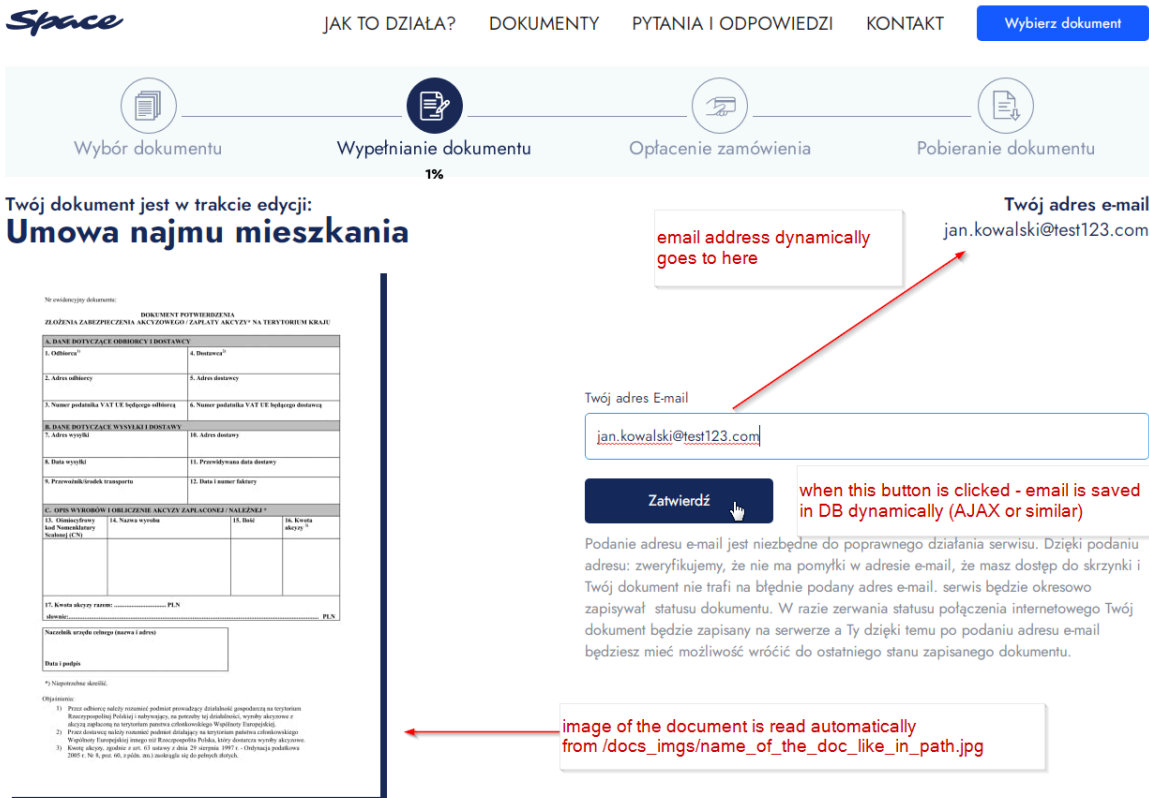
Space

JAK TO DZIAŁA? DOKUMENTY PYTANIA I ODPOWIEDZI KONTAKT Wybierz dokument

Wybór dokumentu
Wypełnianie dokumentu
1%
Opłacenie zamówienia
Pobieranie dokumentu

Twój dokument jest w trakcie edycji:
Umowa najmu mieszkania

email address dynamically goes to here

Twój adres e-mail
jan.kowalski@test123.com

Nr ewidencyjny dokumentu:

DOKUMENT POTWIERDZENIA
ZŁOŻENIA ZABEZPIECZENIA AKCYZOWEGO / ZAPŁATY AKCYZY* NA TERYTORIUM KRAJU

| A. DANE DOTYCZĄCE ODBIORCY I DOSTAWCY | |
|---|---|
| 1. Odbiorca | 4. Dostawca |
| 2. Adres odbiorcy | 5. Adres dostawcy |
| 3. Numer podatnika VAT UE będącego odbiorcą | 6. Numer podatnika VAT UE będącego dostawcą |
| B. DANE DOTYCZĄCE WYSYŁKI I DOSTAWY | |
| 7. Adres wysyłki | 10. Adres dostawy |
| 8. Data wysyłki | 11. Przewidywana data dostawy |
| 9. Przewoźnik/środek transportu | 12. Data i numer faktury |

C. OPIS WYROBÓW I OBLICZENIE AKCYZY ZAPŁACONEJ / NALEŻNEJ *

| 13. Ośmiocyfrowy kod Nomenklatury Scalonej (CN) | 14. Nazwa wyrobu | 15. Ilość | 16. Kwota akcyzy |
|---|---|---|---|
| | | | |

17. Kwota akcyzy razem: ........................ PLN
słownie: ........................ PLN

Naczelnik urzędu celnego (nazwa i adres)

Data i podpis

*) Niepotrzebne skreślić.

Objaśnienia:
1) Przez odbiorcę należy rozumieć podmiot prowadzący działalność gospodarczą na terytorium Rzeczypospolitej Polskiej i nabywający, na potrzeby tej działalności, wyroby akcyzowe z akcyzą zapłaconą na terytorium państwa członkowskiego Wspólnoty Europejskiej.
2) Przez dostawcę należy rozumieć podmiot działający na terytorium państwa członkowskiego Wspólnoty Europejskiej innego niż Rzeczpospolita Polska, który dostarcza wyroby akcyzowe.
3) Kwotę akcyzy, zgodnie z art. 63 ustawy z dnia 23 sierpnia 1997 r. - Ordynacja podatkowa 2005 r. Nr 8, poz. 60, z późn. zm.) zaokrągla się do pełnych złotych.

Twój adres E-mail
jan.kowalski@test123.com

Zatwierdź

when this button is clicked - email is saved in DB dynamically (AJAX or similar)

Podanie adresu e-mail jest niezbędne do poprawnego działania serwisu. Dzięki podaniu adresu: zweryfikujemy, że nie ma pomyłki w adresie e-mail, że masz dostęp do skrzynki i Twój dokument nie trafi na błędnie podany adres e-mail. serwis będzie okresowo zapisywał statusu dokumentu. W razie zerwania statusu połączenia internetowego Twój dokument będzie zapisany na serwerze a Ty dzięki temu po podaniu adresu e-mail będziesz mieć możliwość wrócić do ostatniego stanu zapisanego dokumentu.

image of the document is read automatically from /docs_imgs/name_of_the_doc_like_in_path.jpg